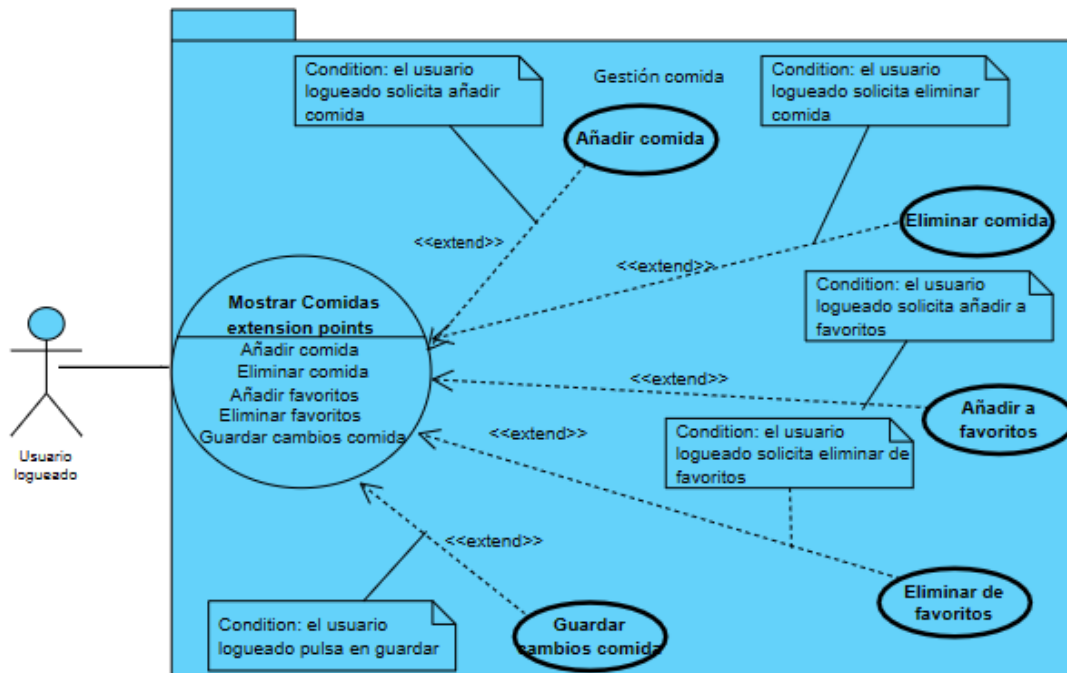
Gestión comida

Condition: el usuario logueado solicita añadir comida

Condition: el usuario logueado solicita eliminar comida

Añadir comida

Eliminar comida

<<extend>>

<<extend>>

Condition: el usuario logueado solicita añadir a favoritos

Mostrar Comidas
extension points
Añadir comida
Eliminar comida
Añadir favoritos
Eliminar favoritos
Guardar cambios comida

<<extend>>

Añadir a favoritos

<<extend>>

Condition: el usuario logueado solicita eliminar de favoritos

Usuario logueado

<<extend>>

Eliminar de favoritos

Condition: el usuario logueado pulsa en guardar

Guardar cambios comida